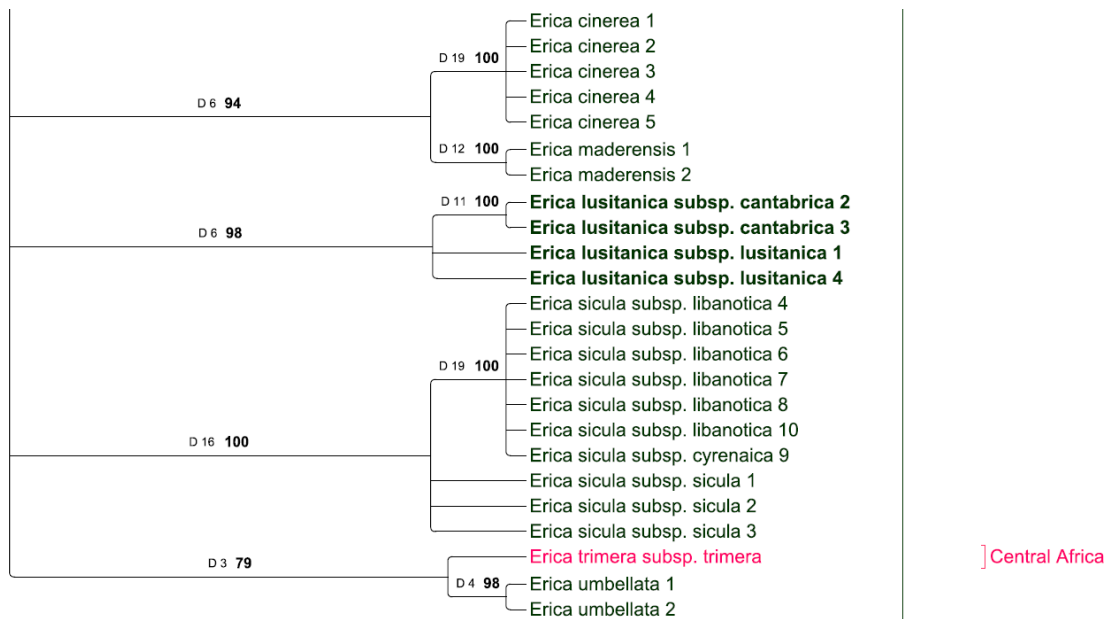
D 19 **100**

Erica cinerea 1
Erica cinerea 2
Erica cinerea 3
Erica cinerea 4
Erica cinerea 5

D 6 **94**

D 12 **100**

Erica maderensis 1
Erica maderensis 2

D 11 **100**

**Erica lusitanica subsp. cantabrica 2**
**Erica lusitanica subsp. cantabrica 3**

D 6 **98**

**Erica lusitanica subsp. lusitanica 1**
**Erica lusitanica subsp. lusitanica 4**

Erica sicula subsp. libanotica 4
Erica sicula subsp. libanotica 5
Erica sicula subsp. libanotica 6

D 19 **100**

Erica sicula subsp. libanotica 7
Erica sicula subsp. libanotica 8
Erica sicula subsp. libanotica 10
Erica sicula subsp. cyrenaica 9

D 16 **100**

Erica sicula subsp. sicula 1
Erica sicula subsp. sicula 2
Erica sicula subsp. sicula 3

D 3 **79**

Erica trimera subsp. trimera

Central Africa

D 4 **98**

Erica umbellata 1
Erica umbellata 2